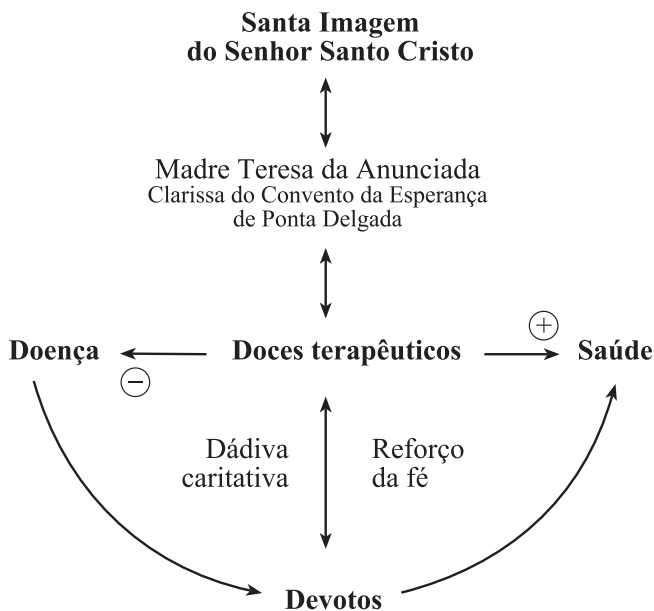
Santa Imagem
do Senhor Santo Cristo

Madre Teresa da Anunciada
Clarissa do Convento da Esperança
de Ponta Delgada

Doença

$\ominus$

Doces terapêuticos

$\oplus$

Saúde

Dádiva
caritativa

Reforço
da fé

Devotos